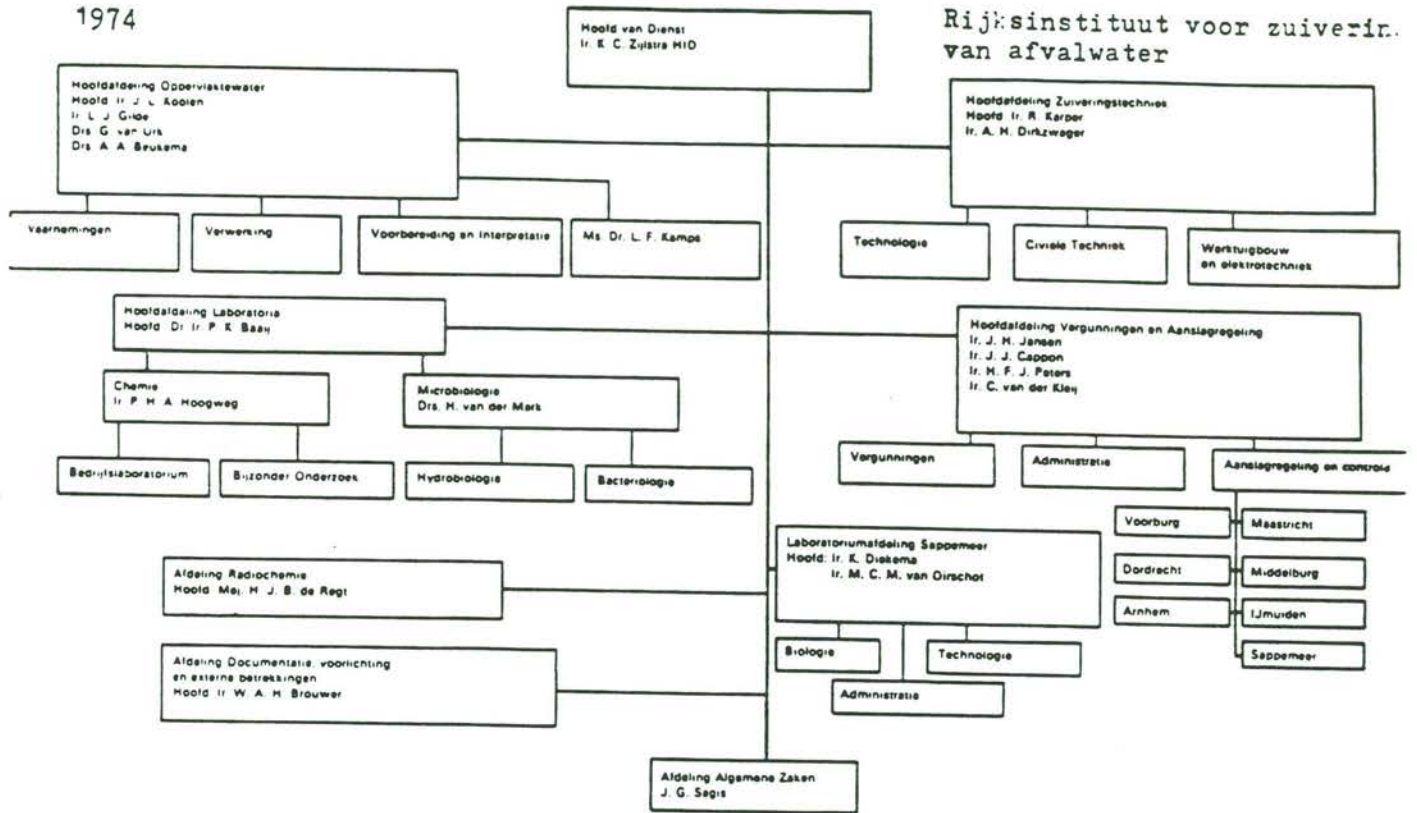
1974

Hoofd van Dienst
Ir. K. C. Zijlstra HID

Rijksinstituut voor zuiverin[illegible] van afvalwater

Hoofdafdeling Oppervlaktewater
Hoofd Ir. J. L. Koolen
Ir. L. J. Gilde
Drs. G. van Urk
Drs. A. A. Beukema

Hoofdafdeling Zuiveringstechniek
Hoofd Ir. R. Karper
Ir. A. H. Dirkzwager

Waarnemingen

Verwerking

Voorbereiding en interpretatie

Ms. Dr. L. F. Kamps

Technologie

Civiele Techniek

Werktuigbouw en elektrotechniek

Hoofdafdeling Laboratoria
Hoofd Dr. Ir. P. K. Baaij

Hoofdafdeling Vergunningen en Aanslagregeling
Ir. J. H. Jansen
Ir. J. J. Cappon
Ir. H. F. J. Peters
Ir. C. van der Kleij

Chemie
Ir. P. H. A. Hoogweg

Microbiologie
Drs. H. van der Mark

Bedrijfslaboratorium

Bijzonder Onderzoek

Hydrobiologie

Bacteriologie

Vergunningen

Administratie

Aanslagregeling en controle

Voorburg

Maastricht

Dordrecht

Middelburg

Arnhem

IJmuiden

Sappemeer

Laboratoriumafdeling Sappemeer
Hoofd: Ir. K. Diekema
Ir. M. C. M. van Oirschot

Afdeling Radiochemie
Hoofd Mej. H. J. B. de Regt

Biologie

Technologie

Administratie

Afdeling Documentatie, voorlichting en externe betrekkingen
Hoofd Ir. W. A. H. Brouwer

Afdeling Algemene Zaken
J. G. Sagis